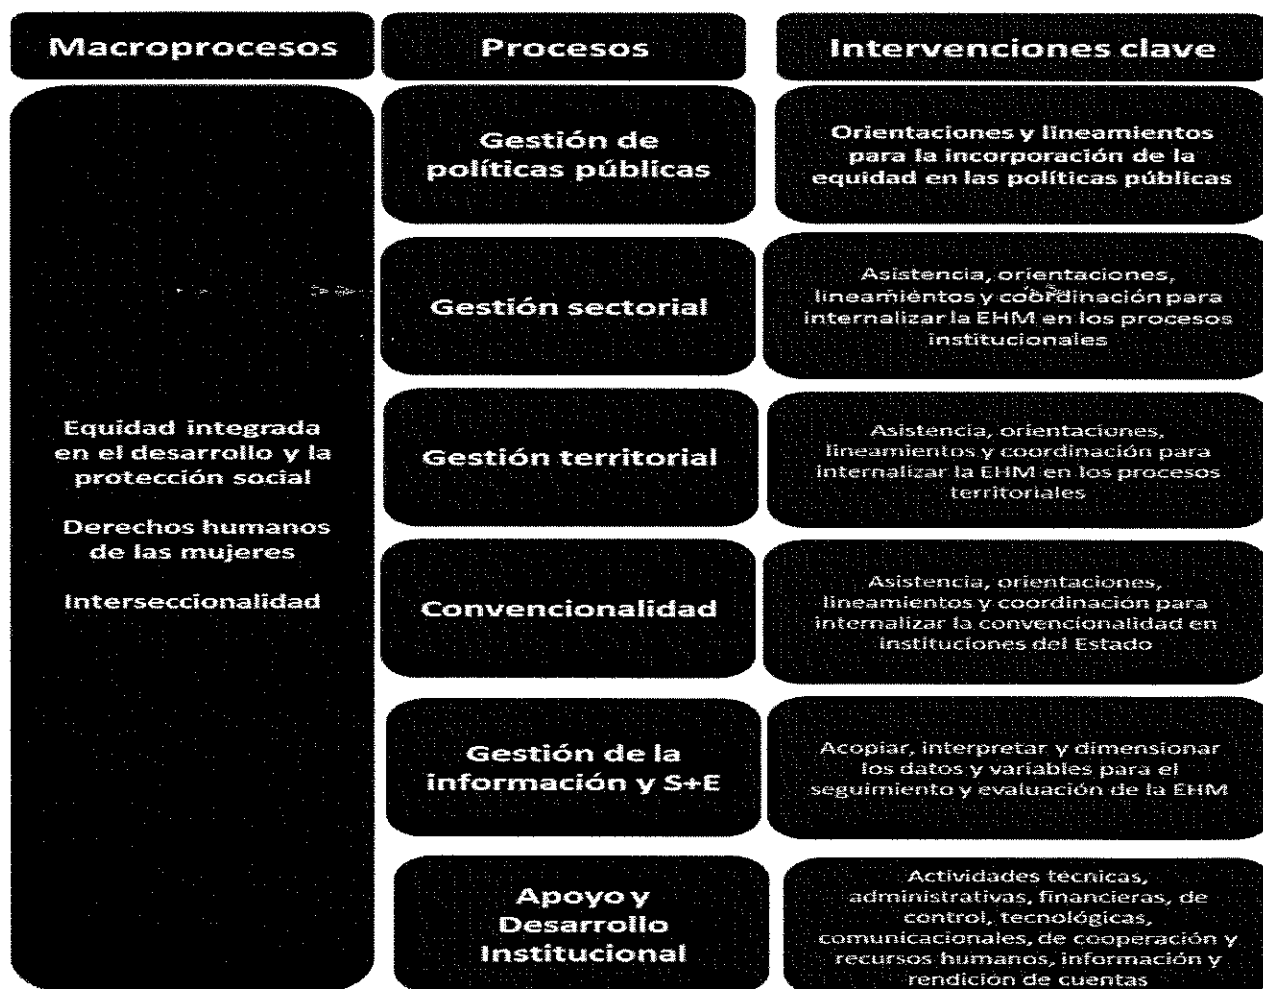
| Macroprocesos | Procesos | Intervenciones clave |
|---|---|---|
| Equidad integrada en el desarrollo y la protección social<br><br>Derechos humanos de las mujeres<br><br>Interseccionalidad | Gestión de políticas públicas | Orientaciones y lineamientos para la incorporación de la equidad en las políticas públicas |
| | Gestión sectorial | Asistencia, orientaciones, lineamientos y coordinación para internalizar la EHM en los procesos institucionales |
| | Gestión territorial | Asistencia, orientaciones, lineamientos y coordinación para internalizar la EHM en los procesos territoriales |
| | Convencionalidad | Asistencia, orientaciones, lineamientos y coordinación para internalizar la convencionalidad en instituciones del Estado |
| | Gestión de la información y S+E | Acopiar, interpretar y dimensionar los datos y variables para el seguimiento y evaluación de la EHM |
| | Apoyo y Desarrollo Institucional | Actividades técnicas, administrativas, financieras, de control, tecnológicas, comunicacionales, de cooperación y recursos humanos, información y rendición de cuentas |